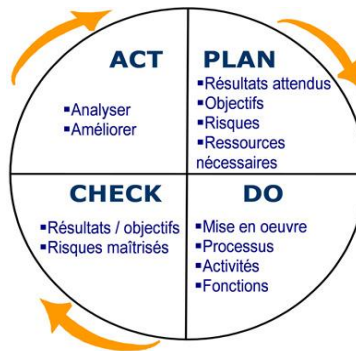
ACT

▪Analyser
▪Améliorer

PLAN

▪Résultats attendus
▪Objectifs
▪Risques
▪Ressources nécessaires

CHECK

▪Résultats / objectifs
▪Risques maîtrisés

DO

▪Mise en oeuvre
▪Processus
▪Activités
▪Fonctions